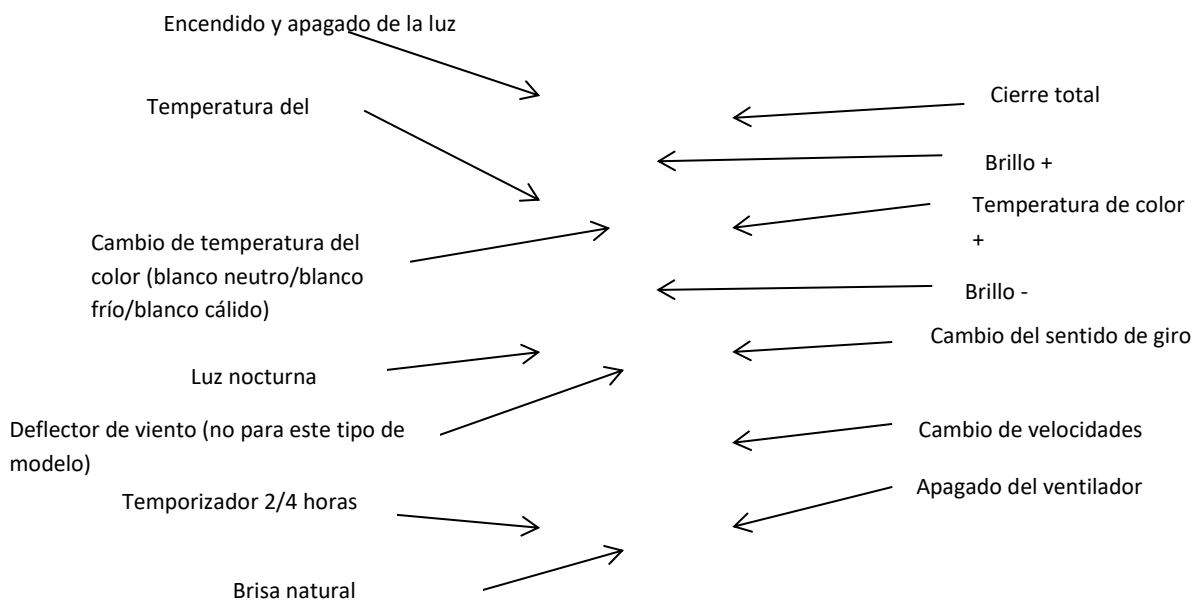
Encendido y apagado de la luz

Temperatura del

Cambio de temperatura del color (blanco neutro/blanco frío/blanco cálido)

Luz nocturna

Deflector de viento (no para este tipo de modelo)

Temporizador 2/4 horas

Brisa natural

Cierre total

Brillo +

Temperatura de color +

Brillo -

Cambio del sentido de giro

Cambio de velocidades

Apagado del ventilador